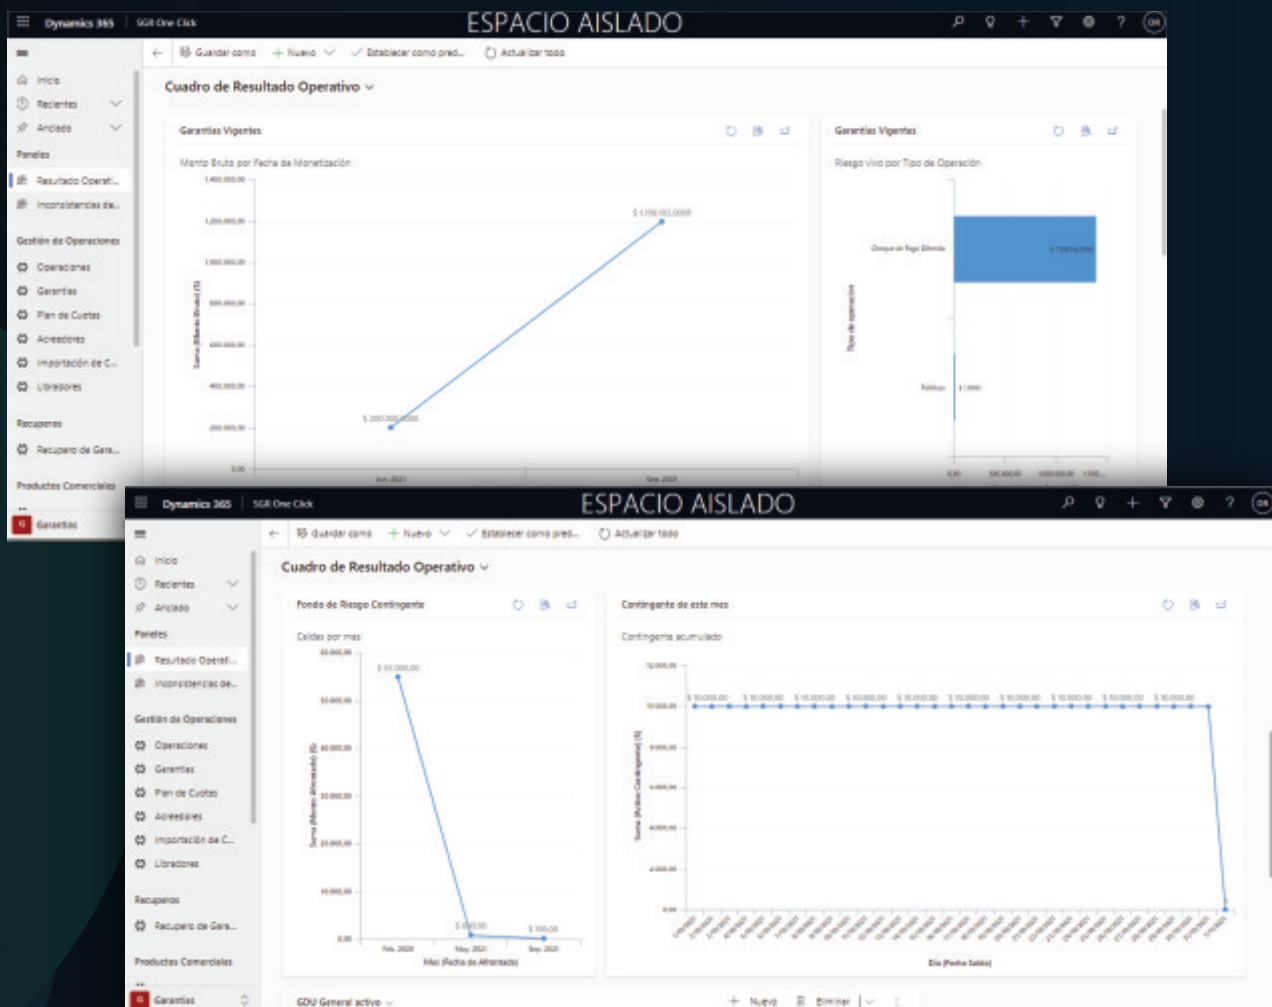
Dynamics 365 SGR One Click ESPACIO AISLADO

Guardar como + Nuevo Establecer como pred... Actualizar todo

Inicio
Recientes
Anclado
Paneles
Resultado Operati...
Inconsistencias de...
Gestión de Operaciones
Operaciones
Garantías
Plan de Cuotas
Acreedores
Importación de C...
Libradores
Recuperos
Recupero de Gara...
Productos Comerciales
G Garantías

Cuadro de Resultado Operativo

Garantías Vigentes
Monto Bruto por Fecha de Monetización
$ 1.200.000,0000
$ 200.000,0000
1.400.000,00
1.200.000,00
1.000.000,00
800.000,00
600.000,00
400.000,00
200.000,00
0,00
Jun 2021
Sep 2021

Garantías Vigentes
Riesgo vivo por Tipo de Operación
Cheque de Pago Diferido
Pública
Tipo de operación

Dynamics 365 SGR One Click ESPACIO AISLADO

Guardar como + Nuevo Establecer como pred... Actualizar todo

Inicio
Recientes
Anclado
Paneles
Resultado Operati...
Inconsistencias de...
Gestión de Operaciones
Operaciones
Garantías
Plan de Cuotas
Acreedores
Importación de C...
Libradores
Recuperos
Recupero de Gara...
Productos Comerciales
G Garantías

Cuadro de Resultado Operativo

Fondo de Riesgo Contingente
Caídas por mes
$ 55.000,00
60.000,00
50.000,00
40.000,00
30.000,00
20.000,00
10.000,00
0,00
Feb 2020
May 2021
Sep 2021
Mes (Fecha de Afrontado)
Suma (Monto Afrontado) ($)

Contingente de este mes
Contingente acumulado
$ 10.000,00
12.000,00
10.000,00
8.000,00
6.000,00
4.000,00
2.000,00
0,00
Día (Fecha Salida)
Suma (Fondo Contingente) ($)

GDU General activo
+ Nuevo Eliminar